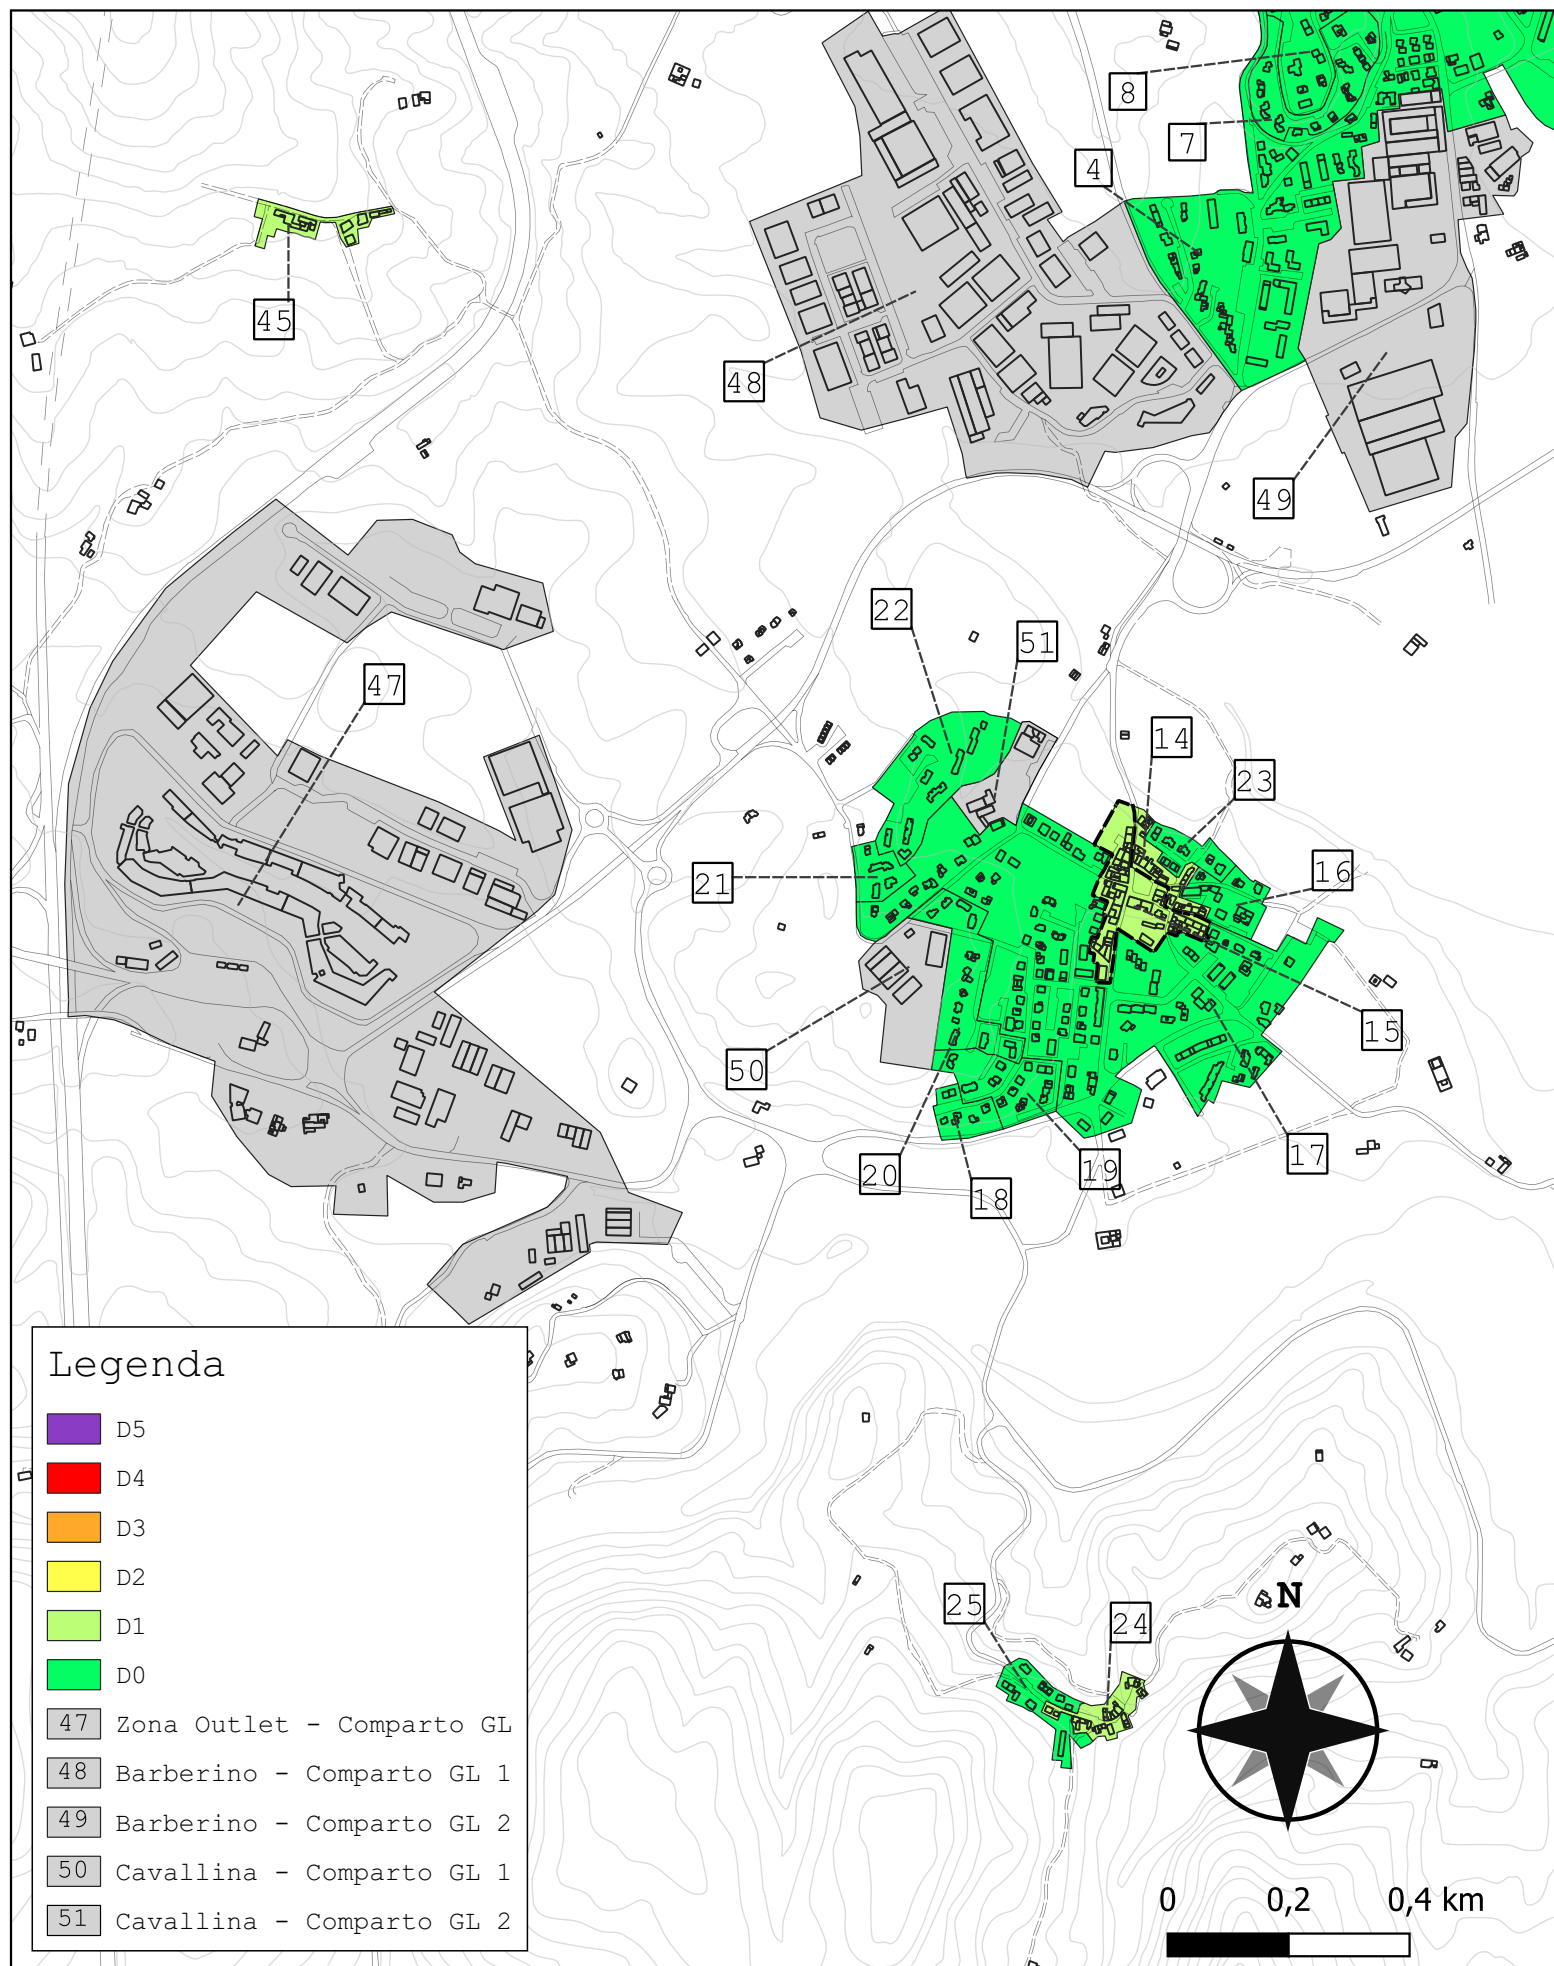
8

7

4

45

48

49

22

51

47

14

23

16

21

15

50

17

20

19

18

25

24

N

Legenda

D5

D4

D3

D2

D1

D0

47 Zona Outlet - Comparto GL

48 Barberino - Comparto GL 1

49 Barberino - Comparto GL 2

50 Cavallina - Comparto GL 1

51 Cavallina - Comparto GL 2

0 0,2 0,4 km